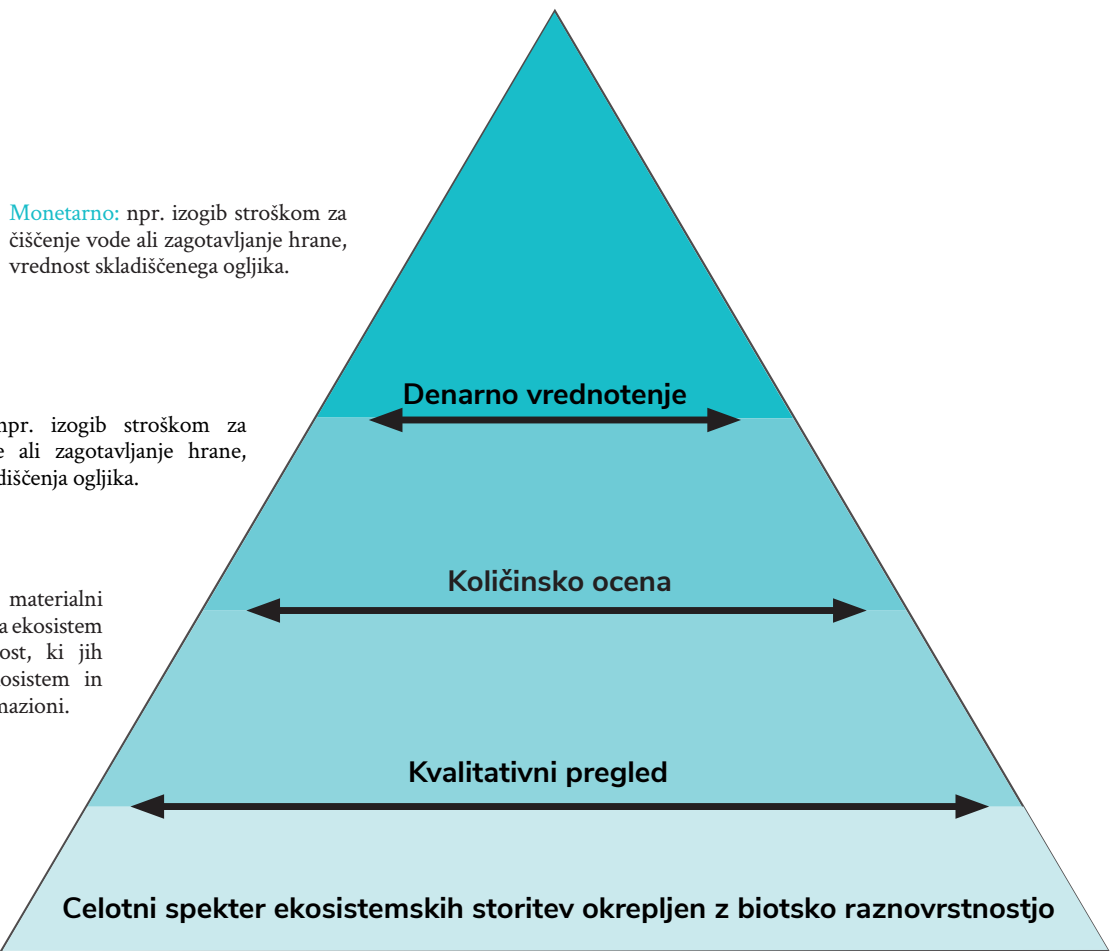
Monetarno: npr. izogib stroškom za čiščenje vode ali zagotavljanje hrane, vrednost skladiščenega ogljika.

npr. izogib stroškom za e ali zagotavljanje hrane, diščenja ogljika.

materialni a ekosistem ost, ki jih osistem in nazioni.

Denarno vrednotenje

Količinsko ocena

Kvalitativni pregled

Celotni spekter ekosistemskih storitev okrepljen z biotsko raznovrstnostjo